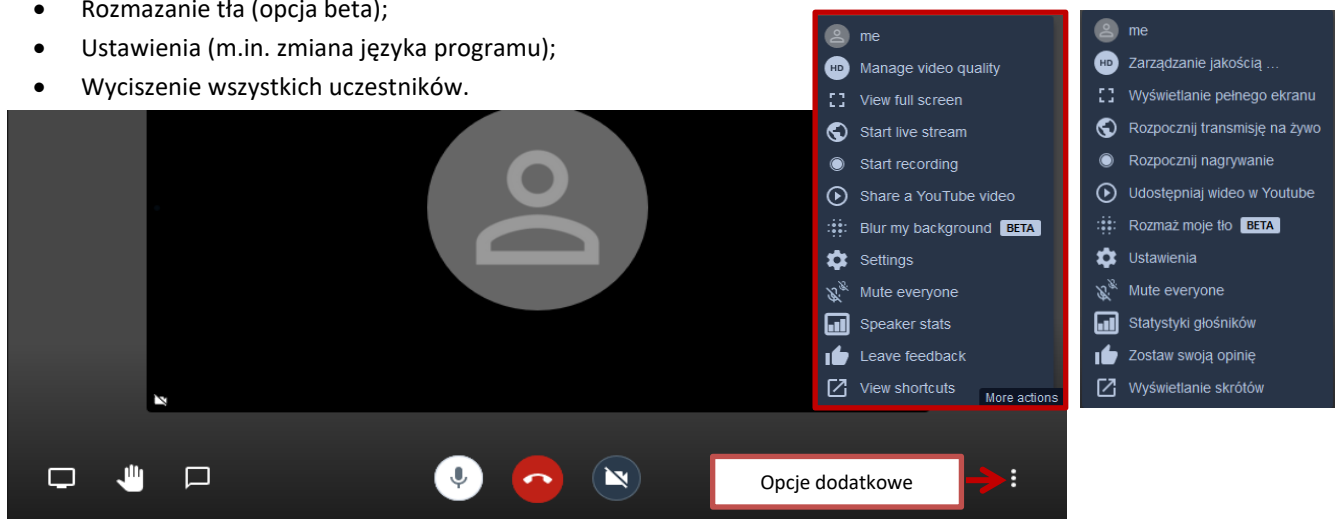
• Rozmazanie tła (opcja beta);
• Ustawienia (m.in. zmiana języka programu);
• Wyciszenie wszystkich uczestników.

me
Manage video quality
View full screen
Start live stream
Start recording
Share a YouTube video
Blur my background BETA
Settings
Mute everyone
Speaker stats
Leave feedback
View shortcuts
More actions

me
Zarządzanie jakością …
Wyświetlanie pełnego ekranu
Rozpocznij transmisję na żywo
Rozpocznij nagrywanie
Udostępniaj wideo w Youtube
Rozmaż moje tło BETA
Ustawienia
Mute everyone
Statystyki głośników
Zostaw swoją opinię
Wyświetlanie skrótów

Opcje dodatkowe